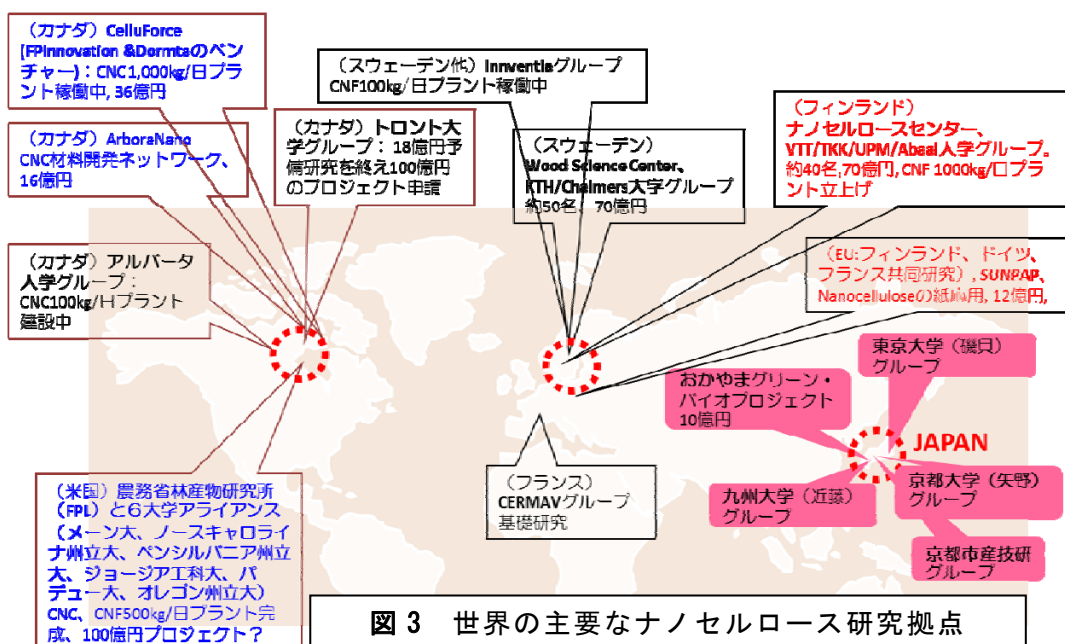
（カナダ）CelluForce (FPInnovation &Dormtaのベンチャー)：CNC1,000kg/日プラント稼働中, 36億円

（カナダ）ArboraNano CNC材料開発ネットワーク、16億円

（カナダ）トロント大学グループ：18億円予備研究を終え100億円のプロジェクト申請

（スウェーデン他）Innventiaグループ CNF100kg/日プラント稼働中

（スウェーデン）Wood Science Center、KTH/Chalmers大学グループ 約50名、70億円

（フィンランド）ナノセルロースセンター、VTT/TKK/UPM/Abaal大学グループ。約40名,70億円, CNF 1000kg/日プラント立上げ

（カナダ）アルバータ大学グループ：CNC100kg/日プラント建設中

（EU:フィンランド、ドイツ、フランス共同研究）, SUNPAP, Nanocelluloseの紙応用, 12億円,

東京大学（磯貝）グループ

おかやまグリーン・バイオプロジェクト 10億円

JAPAN

九州大学（近藤）グループ

京都大学（矢野）グループ

京都市産技研グループ

（フランス）CERMAVグループ 基礎研究

（米国）農務省林産物研究所(FPL)と6大学アライアンス（メーン大、ノースキャロライナ州立大、ペンシルバニア州立大、ジョージア工科大、パデュー大、オレゴン州立大）CNC、CNF500kg/日プラント完成、100億円プロジェクト？

図 3　世界の主要なナノセルロース研究拠点